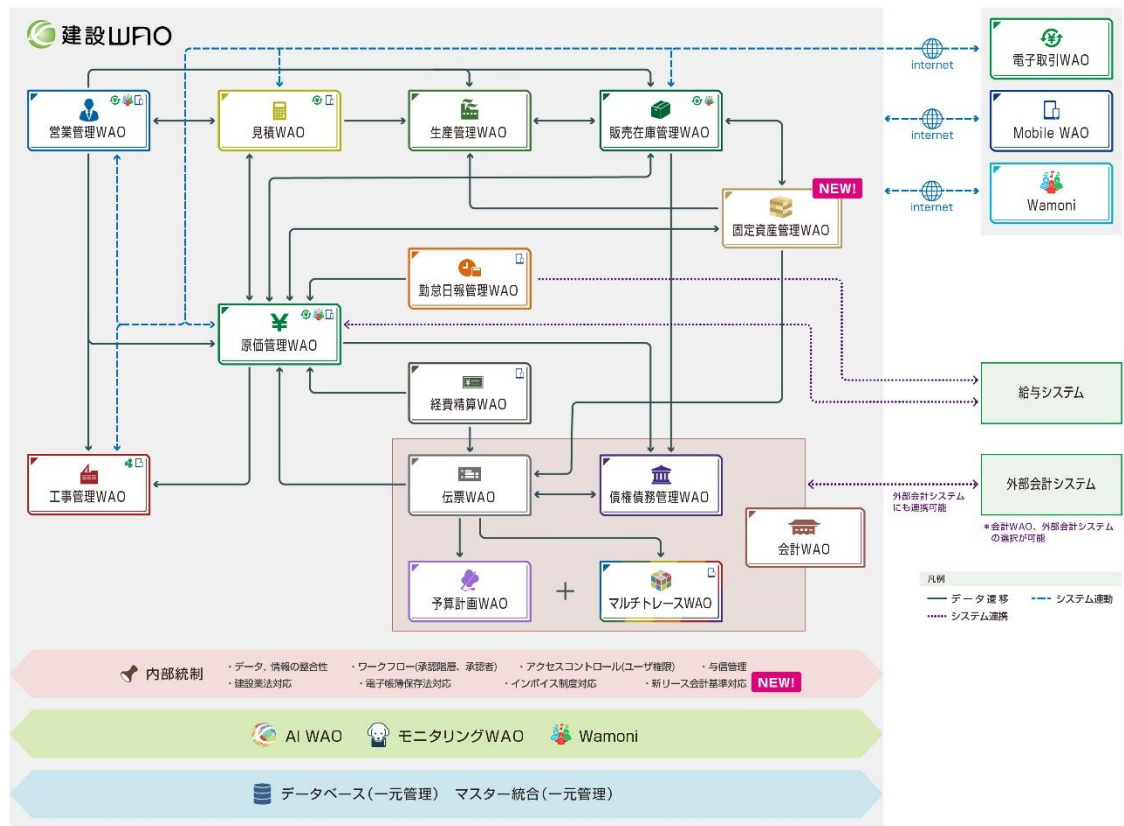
建設WAO

営業管理WAO
見積WAO
生産管理WAO
販売在庫管理WAO

internet
電子取引WAO
internet
Mobile WAO
internet
Wamoni

NEW!
固定資産管理WAO

勤怠日報管理WAO

原価管理WAO

給与システム

経費精算WAO

工事管理WAO

伝票WAO
債権債務管理WAO

外部会計システム
外部会計システムにも連携可能
＊会計WAO、外部会計システムの選択が可能

会計WAO

予算計画WAO
+
マルチトレースWAO

凡例
データ遷移
システム連動
システム連携

内部統制
・データ、情報の整合性　・ワークフロー(承認階層、承認者)　・アクセスコントロール(ユーザ権限)　・与信管理
・建設業法対応　・電子帳簿保存法対応　・インボイス制度対応　・新リース会計基準対応 NEW!

AI WAO　モニタリングWAO　Wamoni

データベース（一元管理）　マスター統合（一元管理）